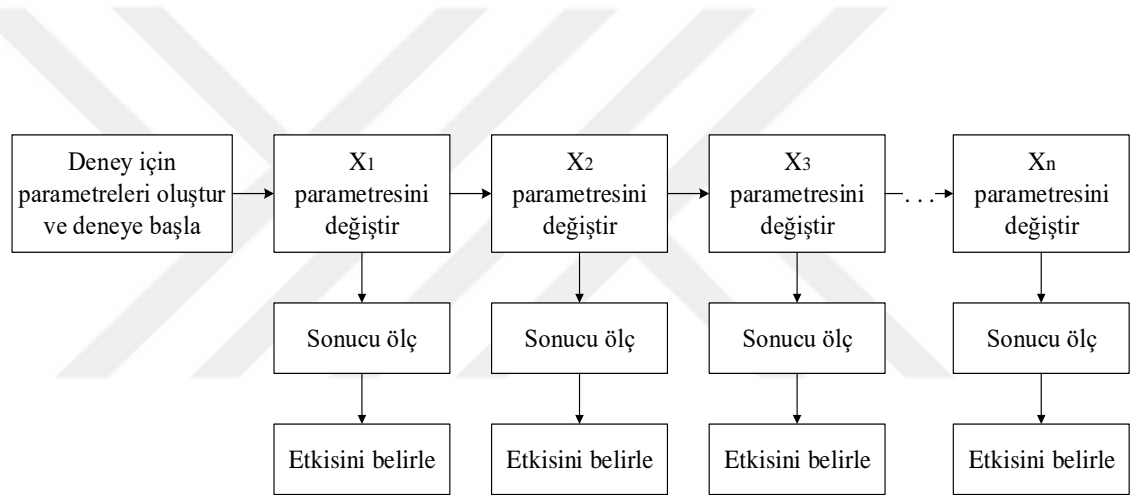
Deney için parametreleri oluştur ve deneye başla

$X_1$ parametresini değiştir

$X_2$ parametresini değiştir

$X_3$ parametresini değiştir

. . .

$X_n$ parametresini değiştir

Sonucu ölç

Sonucu ölç

Sonucu ölç

Sonucu ölç

Etkisini belirle

Etkisini belirle

Etkisini belirle

Etkisini belirle